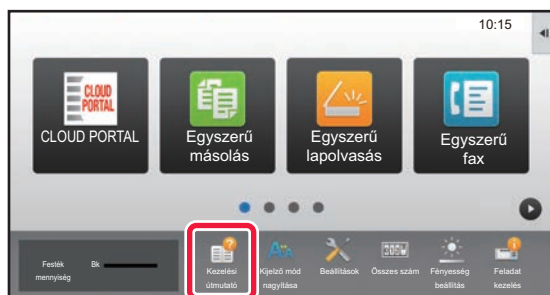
10:15

CLOUD PORTAL

CLOUD PORTAL

Egyszerű másolás

Egyszerű lapolvasás

Egyszerű fax

Festék mennyiség

Bk

Kezelési útmutató

Kijelző mód nagyítása

Beállítások

Összes szám

Fényesség beállítás

Feladat kezelés